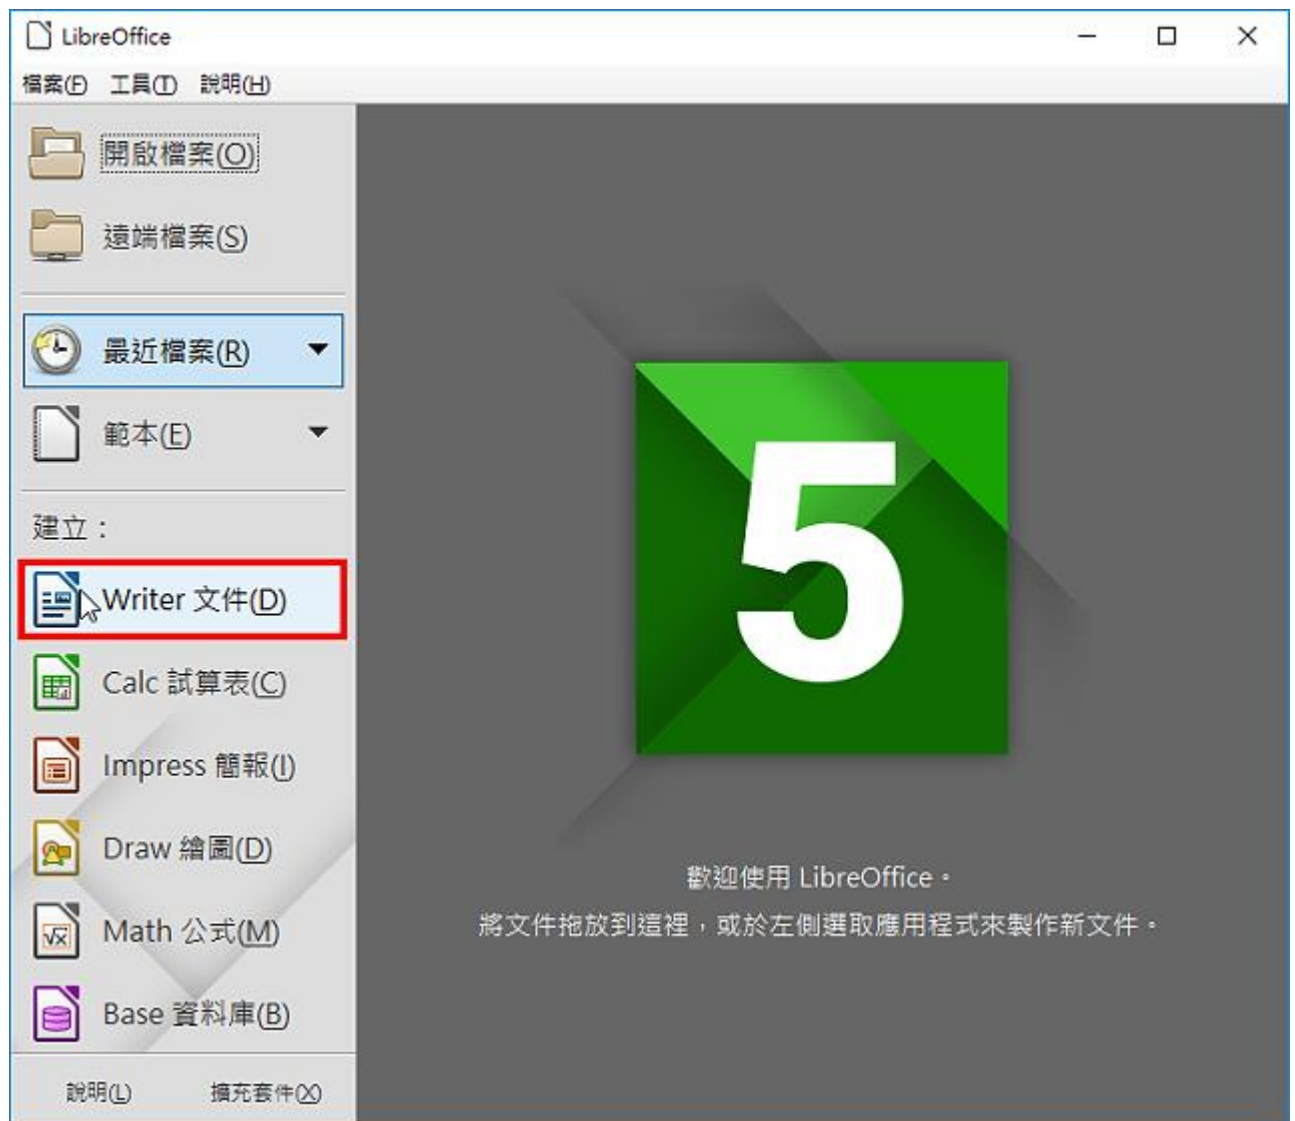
LibreOffice

檔案(F) 工具(T) 說明(H)

開啟檔案(O)

遠端檔案(S)

最近檔案(R)

範本(E)

建立：

Writer 文件(D)

Calc 試算表(C)

Impress 簡報(I)

Draw 繪圖(D)

Math 公式(M)

Base 資料庫(B)

說明(L) 擴充套件(X)

5

歡迎使用 LibreOffice。
將文件拖放到這裡，或於左側選取應用程式來製作新文件。